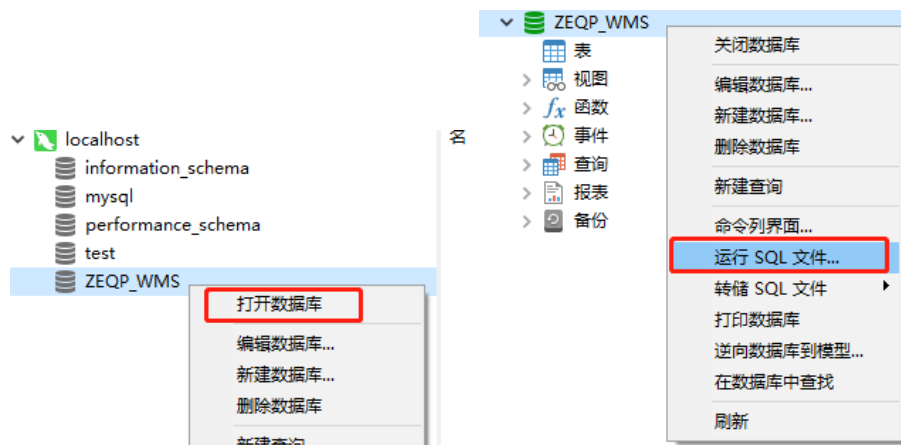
localhost
information_schema
mysql
performance_schema
test
ZEQP_WMS

打开数据库
编辑数据库...
新建数据库...
删除数据库
新建查询

名

ZEQP_WMS
表
视图
函数
事件
查询
报表
备份

关闭数据库
编辑数据库...
新建数据库...
删除数据库
新建查询
命令列界面...
运行 SQL 文件...
转储 SQL 文件
打印数据库
逆向数据库到模型...
在数据库中查找
刷新